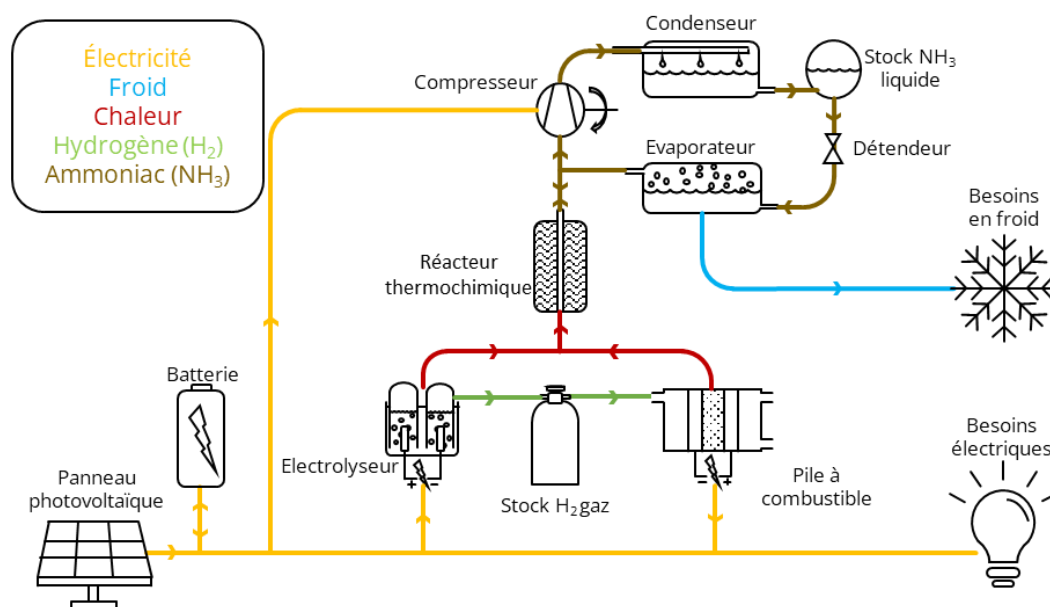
Électricité
Froid
Chaleur
Hydrogène ($H_2$)
Ammoniac ($NH_3$)

Condenseur
Stock $NH_3$ liquide
Compresseur
Evaporateur
Détendeur
Besoins en froid
Réacteur thermochimique
Batterie
Electrolyseur
Stock $H_2$gaz
Pile à combustible
Besoins électriques
Panneau photovoltaïque